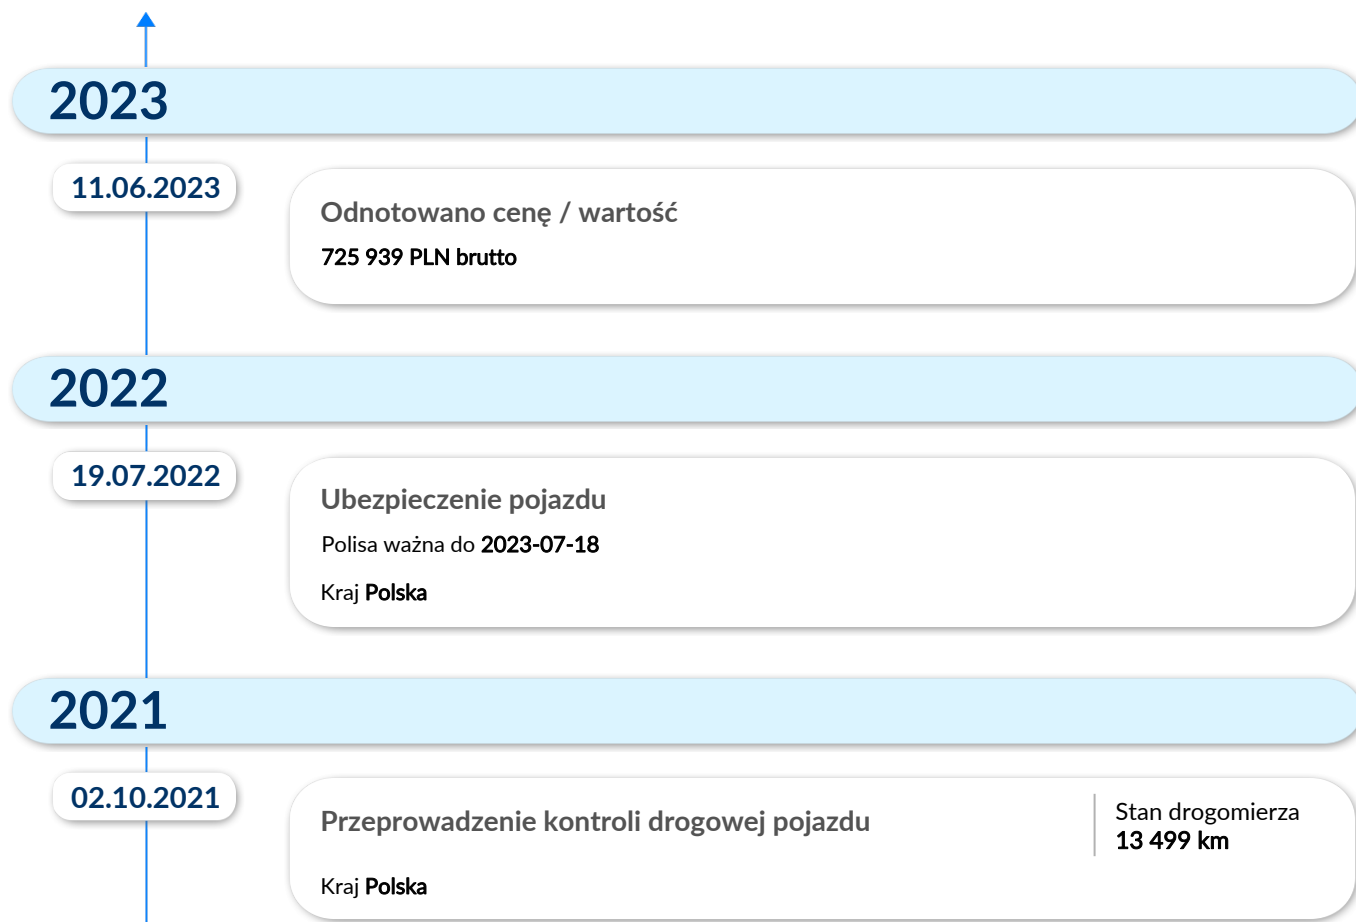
2023

11.06.2023

Odnotowano cenę / wartość

725 939 PLN brutto

2022

19.07.2022

Ubezpieczenie pojazdu

Polisa ważna do 2023-07-18

Kraj Polska

2021

02.10.2021

Przeprowadzenie kontroli drogowej pojazdu

Stan drogomierza
13 499 km

Kraj Polska